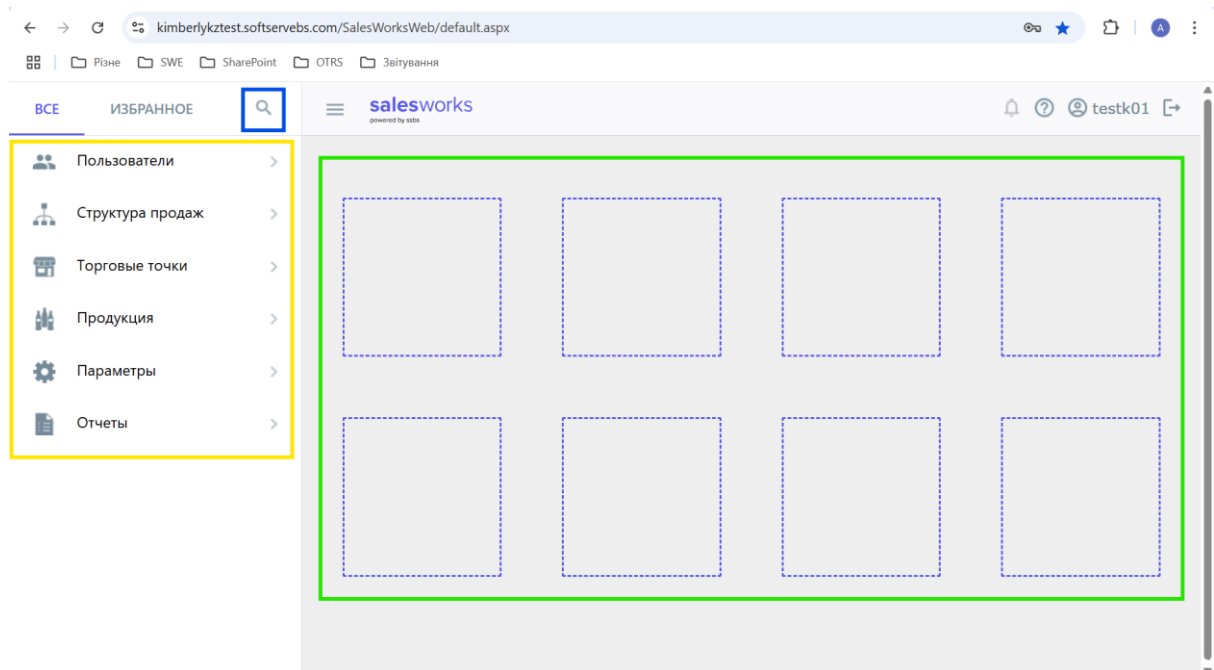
kimberlykztest.softservebs.com/SalesWorksWeb/default.aspx

Різне SWE SharePoint OTRS Звітування

ВСЕ ИЗБРАННОЕ

salesworks
powered by ssbs

testk01

Пользователи

Структура продаж

Торговые точки

Продукция

Параметры

Отчеты